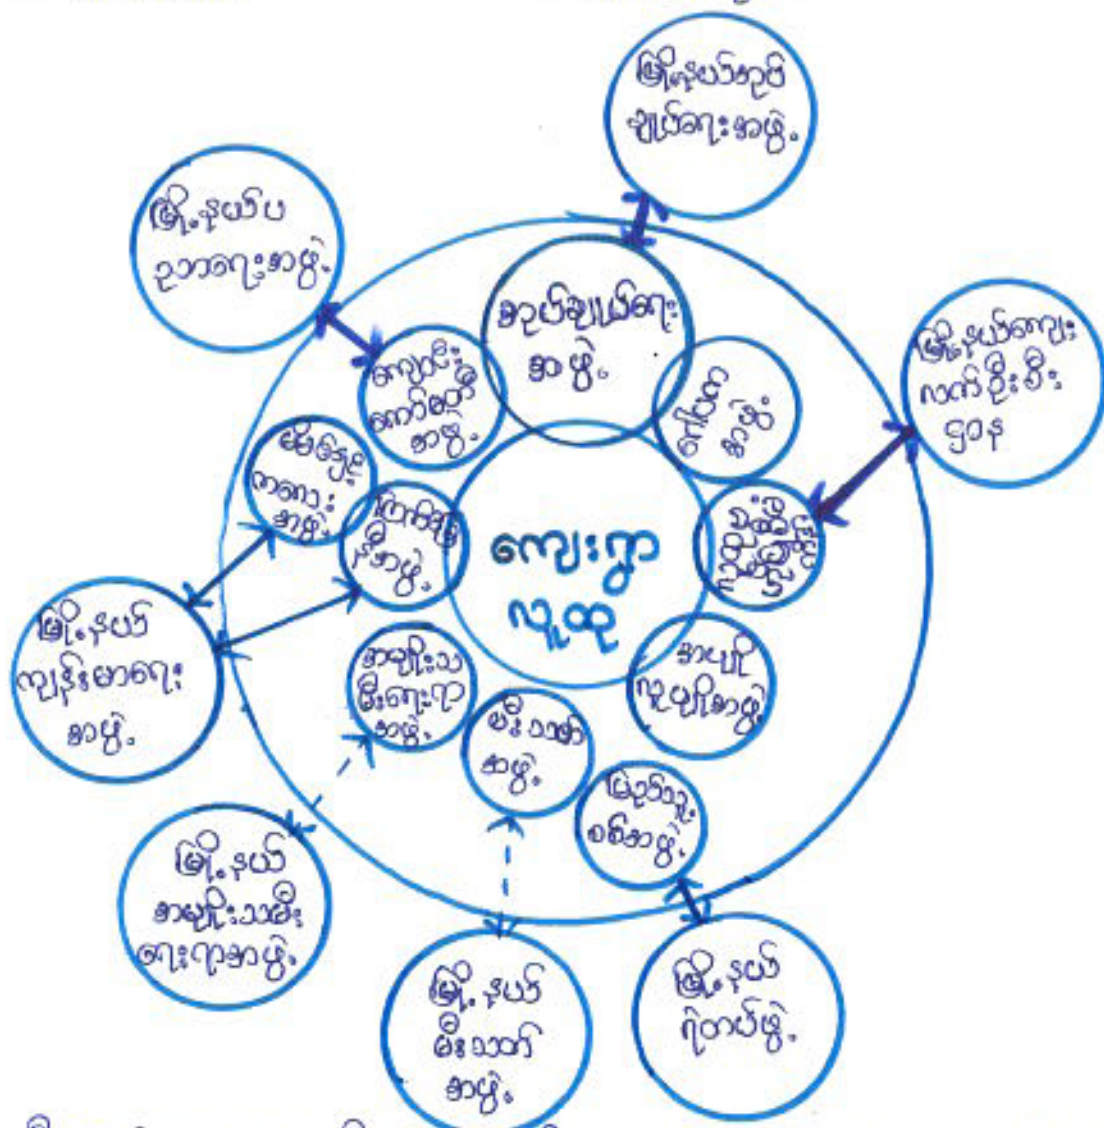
မြို့နယ်အုပ်ချုပ်ရေးအဖွဲ့

မြို့နယ်ပညာရေးအဖွဲ့

မြို့နယ်ကျေးလက်ဖွံ့ဖြိုးရေးဌာန

မြို့နယ်ကျန်းမာရေးအဖွဲ့

မြို့နယ်အမျိုးသမီးရေးရာအဖွဲ့

မြို့နယ်မီးသတ်အဖွဲ့

မြို့နယ်ရဲတပ်ဖွဲ့

အုပ်ချုပ်ရေးအဖွဲ့

ကျောင်းကော်မတီအဖွဲ့

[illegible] အဖွဲ့

မိခင်နှင့်ကလေးအဖွဲ့

ကြက်ခြေနီအဖွဲ့

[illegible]

အမျိုးသမီးရေးရာအဖွဲ့

မီးသတ်အဖွဲ့

အသက်ကယ်အဖွဲ့

မိဘသူငယ်ချင်းအဖွဲ့

ကျေးရွာလူထု